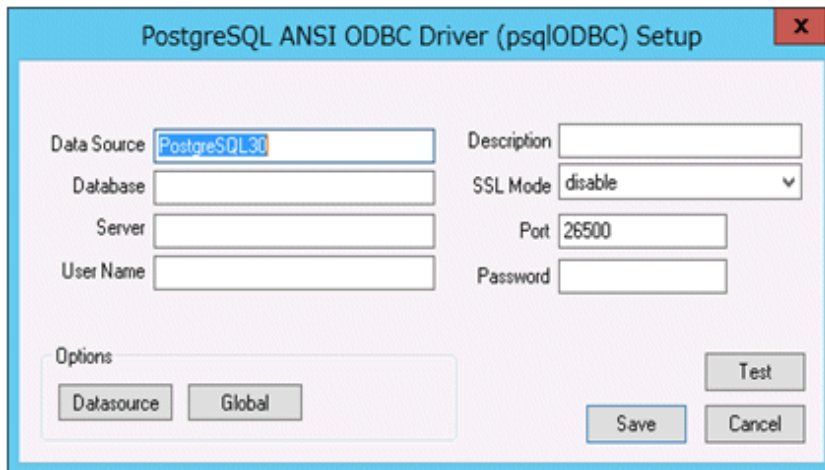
PostgreSQL ANSI ODBC Driver (psqlODBC) Setup

x

Data Source PostgreSQL30

Database

Server

User Name

Description

SSL Mode disable

Port 26500

Password

Options

Datasource

Global

Test

Save

Cancel